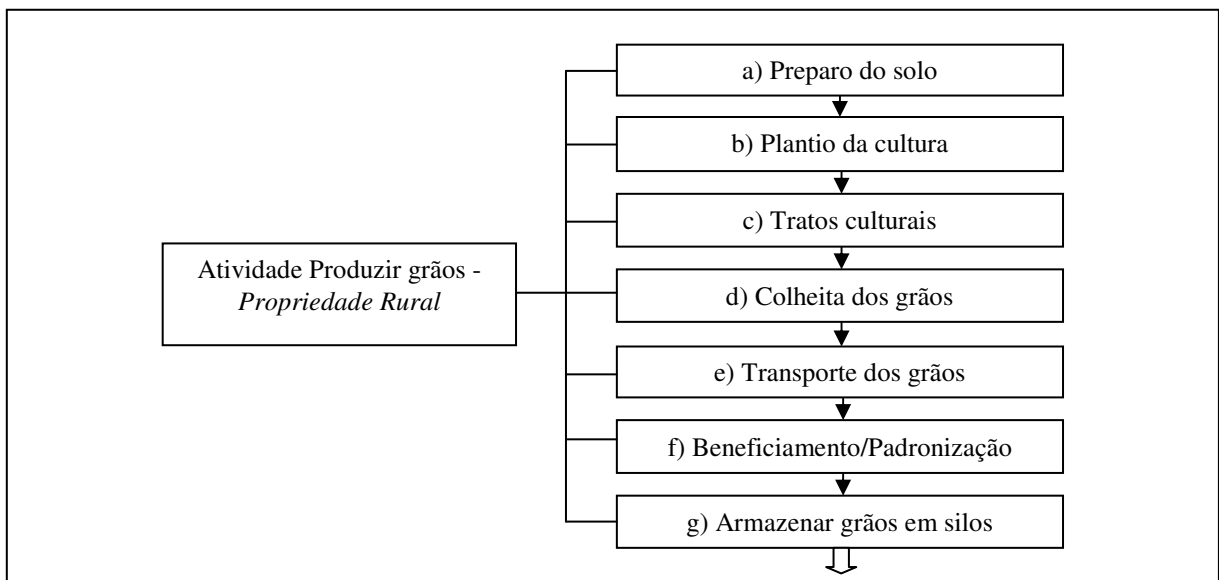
Atividade Produzir grãos - *Propriedade Rural*

a) Preparo do solo

b) Plantio da cultura

c) Tratos culturais

d) Colheita dos grãos

e) Transporte dos grãos

f) Beneficiamento/Padronização

g) Armazenar grãos em silos